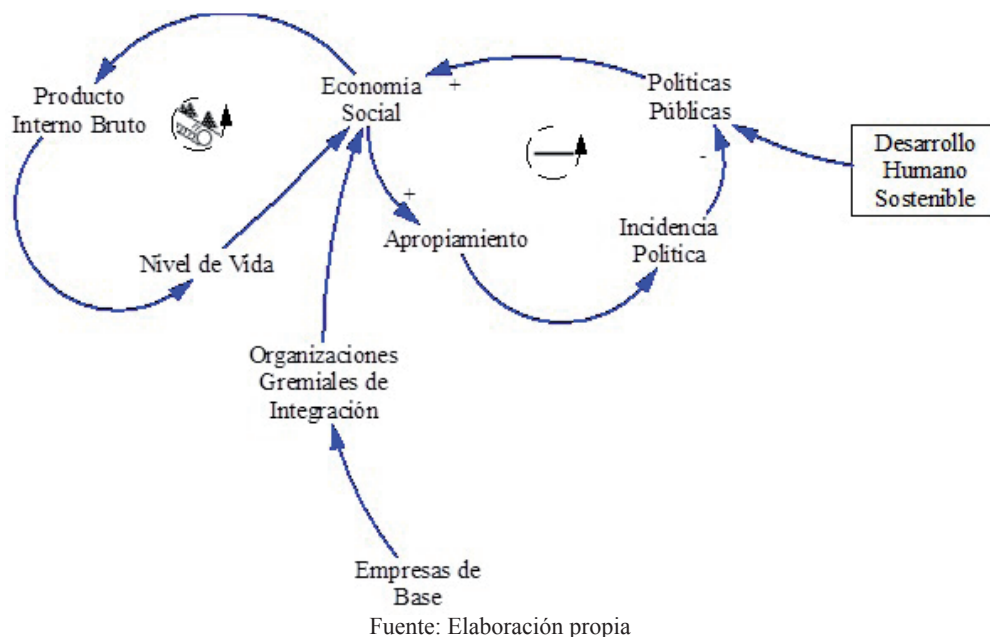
Producto Interno Bruto

Economía Social

+

Politicas Públicas

Desarrollo Humano Sostenible

-

+

Apropiamiento

Incidencia Politica

Nivel de Vida

Organizaciones Gremiales de Integración

Empresas de Base

Fuente: Elaboración propia